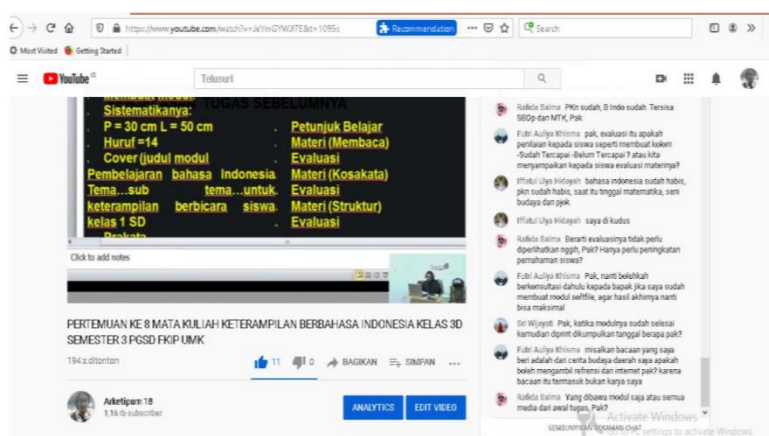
https://www.youtube.com/watch?v=JeYmGYWJf7E&t=1095s
Recommendation
Search
Most Visited Getting Started

YouTube
Telusuri

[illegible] TUGAS SEBELUMNYA
Sistematikanya:
P = 30 cm L = 50 cm
Huruf =14
Cover (judul modul Pembelajaran bahasa Indonesia. Tema…sub tema…untuk. keterampilan berbicara siswa. kelas 1 SD
Prakata
Petunjuk Belajar
Materi (Membaca)
Evaluasi
Materi (Kosakata)
Evaluasi
Materi (Struktur)
Evaluasi

Click to add notes

PERTEMUAN KE 8 MATA KULIAH KETERAMPILAN BERBAHASA INDONESIA KELAS 3D SEMESTER 3 PGSD FKIP UMK
194 x ditonton
11 0 BAGIKAN SIMPAN
Arketipum 18
1,16 rb subscriber
ANALYTICS EDIT VIDEO

Rofida Salma PKn sudah, B Indo sudah. Tersisa SBDp dan MTK, Pak
Futri Auliya Khisma pak, evaluasi itu apakah penilaian kepada siswa seperti membuat kolom -Sudah Tercapai -Belum Tercapai ? atau kita menyampaikan kepada siswa evaluasi materinya?
Iffatul Ulya Hidayah bahasa indonesia sudah habis, pkn sudah habis, saat itu tinggal matematika, seni budaya dan pjok
Iffatul Ulya Hidayah saya di kudus
Rofida Salma Berarti evaluasinya tidak perlu diperlihatkan nggih, Pak? Hanya perlu peningkatan pemahaman siswa?
Futri Auliya Khisma Pak, nanti bolehkah berkonsultasi dahulu kepada bapak jika saya sudah membuat modul softfile, agar hasil akhirnya nanti bisa maksimal
Sri Wijayati Pak, ketika modulnya sudah selesai kemudian diprint dikumpulkan tanggal berapa pak?
Futri Auliya Khisma misalkan bacaan yang saya beri adalah dari cerita budaya daerah saya apakah boleh mengambil refrensi dari internet pak? karena bacaan itu termasuk bukan karya saya
Rofida Salma Yang dibawa modul saja atau semua media dari awal tugas, Pak?
SEMBUNYIKAN REKAMAN CHAT
Activate Windows
Go to PC settings to activate Windows.